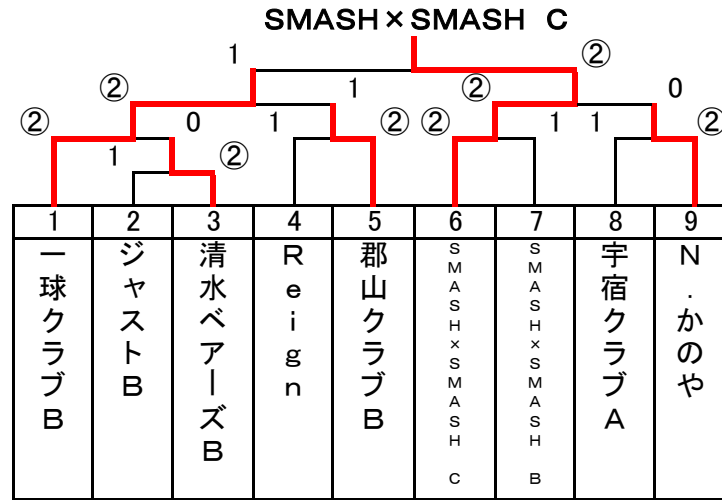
SMASH×SMASH C

1 ② ② 1 ② ② 0 1 ② ② 1 1 0 ② 1 ② ②

| 1 | 2 | 3 | 4 | 5 | 6 | 7 | 8 | 9 |
|---|---|---|---|---|---|---|---|---|
| 一球クラブB | ジャストB | 清水ベアーズB | Reign | 郡山クラブB | SMASH×SMASH C | SMASH×SMASH B | 宇宿クラブA | N.かのや |